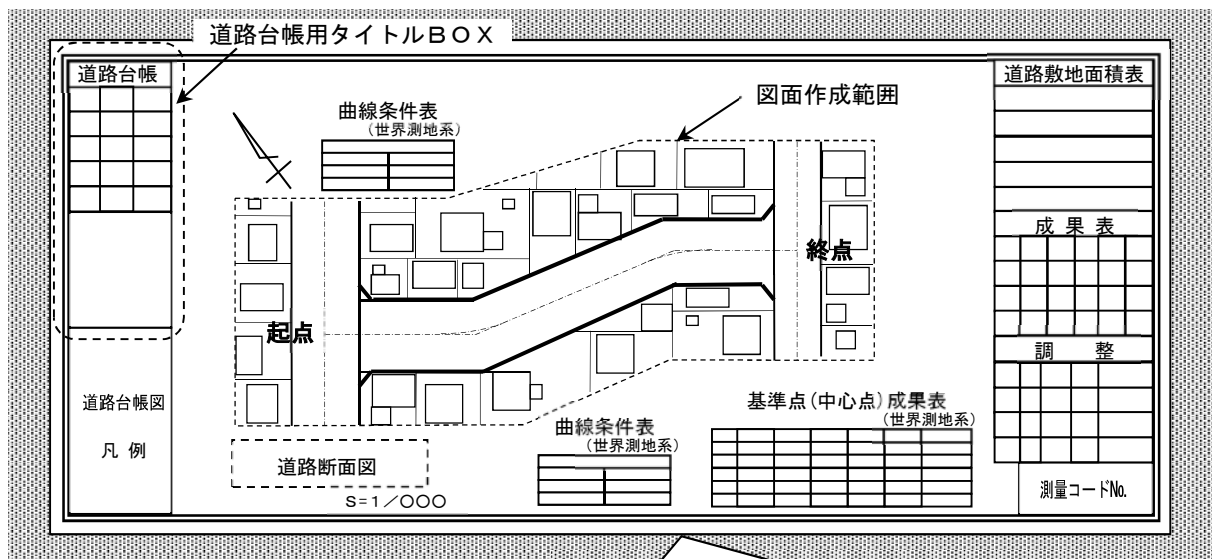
道路台帳用タイトルＢＯＸ

道路台帳

曲線条件表
（世界測地系）

図面作成範囲

道路敷地面積表

成果表

終点

起点

調　整

道路台帳図

凡例

基準点（中心点）成果表
（世界測地系）

曲線条件表
（世界測地系）

道路断面図

S＝1／○○○

測量コードNo.